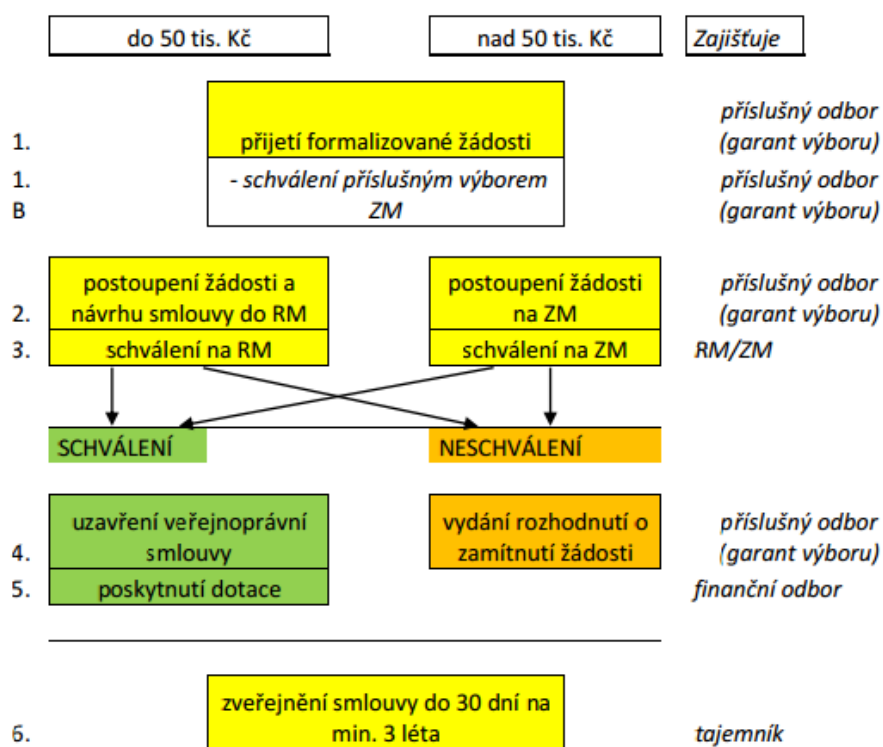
do 50 tis. Kč

nad 50 tis. Kč

Zajišťuje

1. přijetí formalizované žádosti

příslušný odbor (garant výboru)

1. B - schválení příslušným výborem ZM

příslušný odbor (garant výboru)

2. postoupení žádosti a návrhu smlouvy do RM

postoupení žádosti na ZM

příslušný odbor (garant výboru)

3. schválení na RM

schválení na ZM

RM/ZM

SCHVÁLENÍ

NESCHVÁLENÍ

4. uzavření veřejnoprávní smlouvy

vydání rozhodnutí o zamítnutí žádosti

příslušný odbor (garant výboru)

5. poskytnutí dotace

finanční odbor

6. zveřejnění smlouvy do 30 dní na min. 3 léta

tajemník